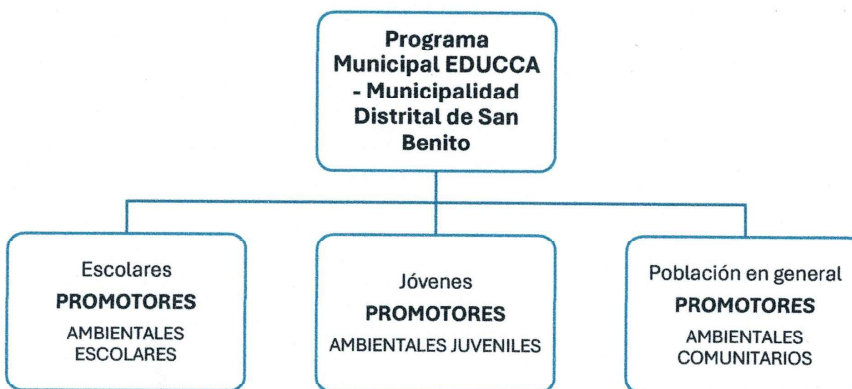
Programa Municipal EDUCCA - Municipalidad Distrital de San Benito

Escolares
PROMOTORES
AMBIENTALES ESCOLARES

Jóvenes
PROMOTORES
AMBIENTALES JUVENILES

Población en general
PROMOTORES
AMBIENTALES COMUNITARIOS